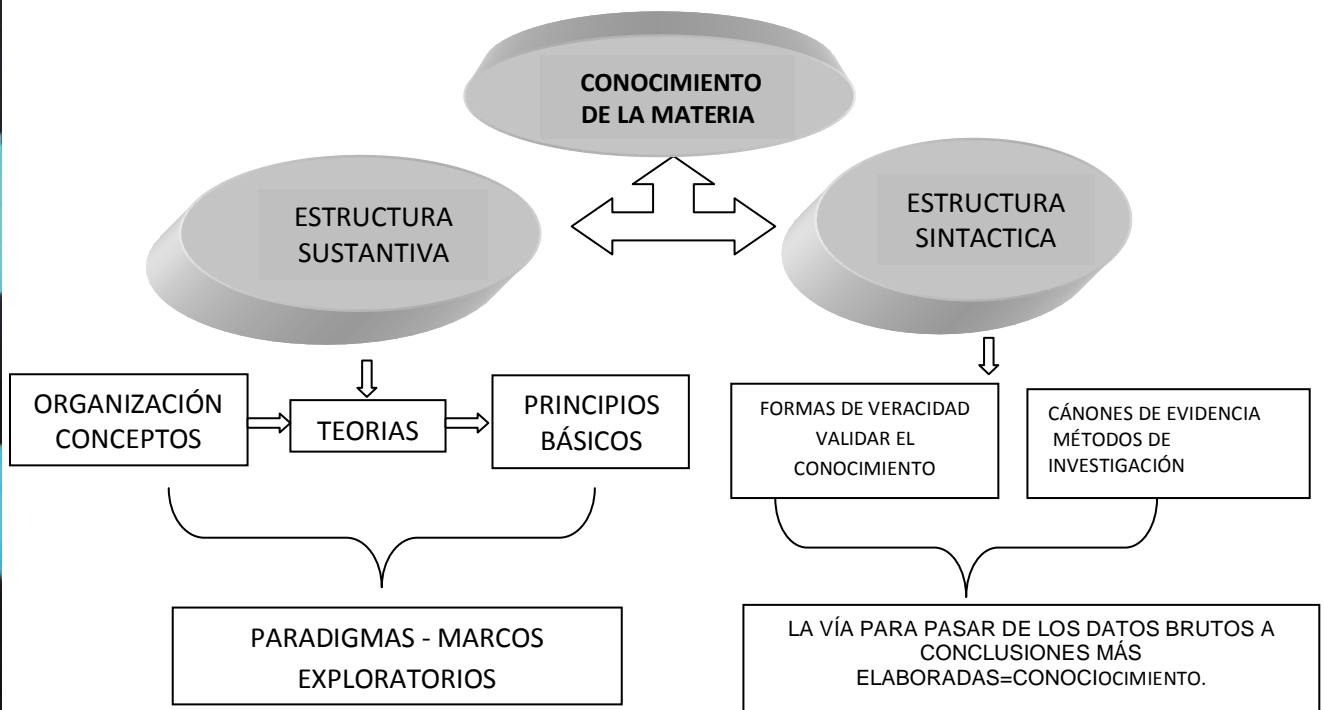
CONOCIMIENTO DE LA MATERIA

ESTRUCTURA SUSTANTIVA

ESTRUCTURA SINTACTICA

ORGANIZACIÓN CONCEPTOS

TEORIAS

PRINCIPIOS BÁSICOS

FORMAS DE VERACIDAD VALIDAR EL CONOCIMIENTO

CÁNONES DE EVIDENCIA MÉTODOS DE INVESTIGACIÓN

PARADIGMAS - MARCOS EXPLORATORIOS

LA VÍA PARA PASAR DE LOS DATOS BRUTOS A CONCLUSIONES MÁS ELABORADAS=CONOCIOCIMIENTO.